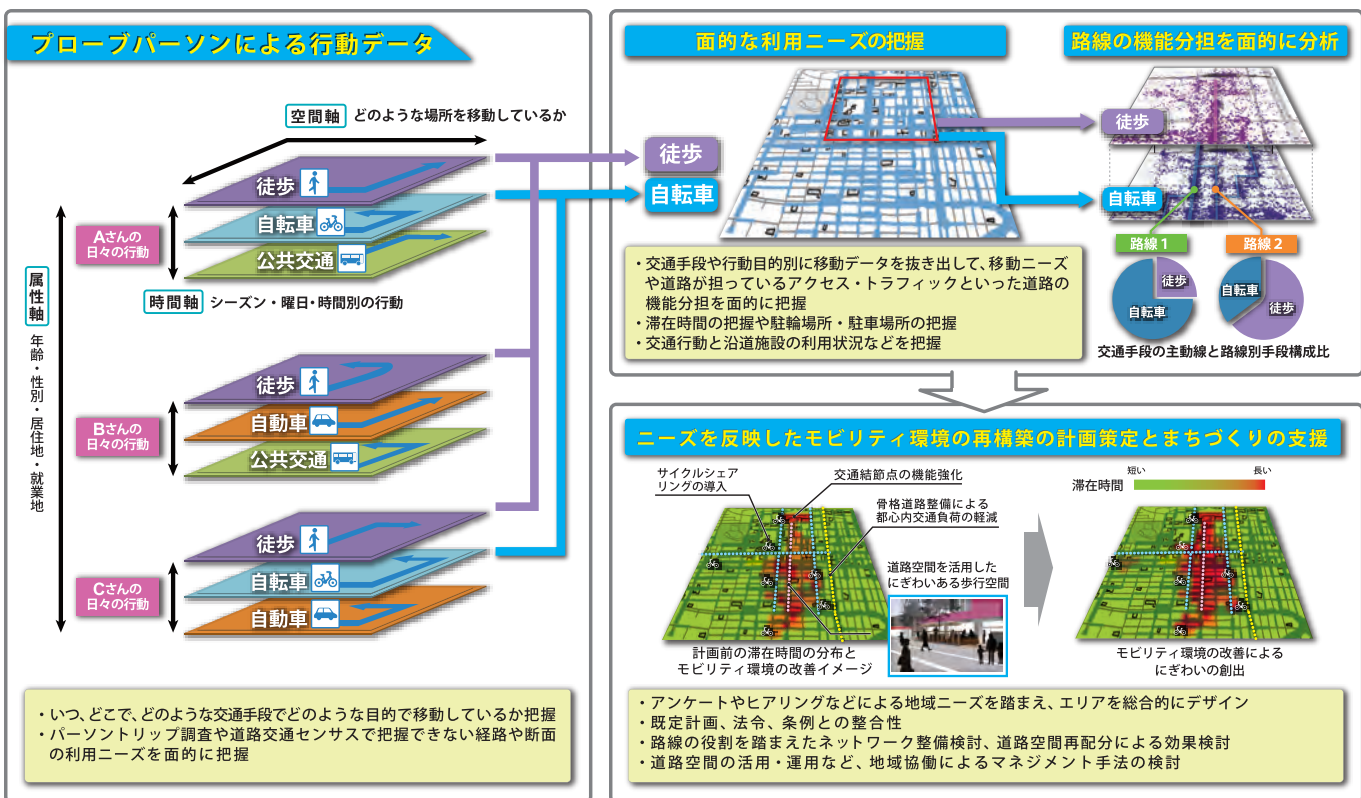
プローブパーソンによる行動データ

空間軸 どのような場所を移動しているか

属性軸

年齢・性別・居住地・就業地

Aさんの日々の行動

徒歩

自転車

公共交通

時間軸 シーズン・曜日・時間別の行動

Bさんの日々の行動

徒歩

自動車

公共交通

Cさんの日々の行動

徒歩

自転車

自動車

・いつ、どこで、どのような交通手段でどのような目的で移動しているか把握
・パーソントリップ調査や道路交通センサスで把握できない経路や断面の利用ニーズを面的に把握

面的な利用ニーズの把握

徒歩

自転車

・交通手段や行動目的別に移動データを抜き出して、移動ニーズや道路が担っているアクセス・トラフィックといった道路の機能分担を面的に把握
・滞在時間の把握や駐輪場所・駐車場所の把握
・交通行動と沿道施設の利用状況などを把握

路線の機能分担を面的に分析

徒歩

自転車

路線 1

路線 2

徒歩

自転車

自転車

徒歩

交通手段の主動線と路線別手段構成比

ニーズを反映したモビリティ環境の再構築の計画策定とまちづくりの支援

サイクルシェアリングの導入

交通結節点の機能強化

骨格道路整備による都心内交通負荷の軽減

道路空間を活用したにぎわいある歩行空間

計画前の滞在時間の分布とモビリティ環境の改善イメージ

滞在時間

短い

長い

モビリティ環境の改善によるにぎわいの創出

・アンケートやヒアリングなどによる地域ニーズを踏まえ、エリアを総合的にデザイン
・既定計画、法令、条例との整合性
・路線の役割を踏まえたネットワーク整備検討、道路空間再配分による効果検討
・道路空間の活用・運用など、地域協働によるマネジメント手法の検討